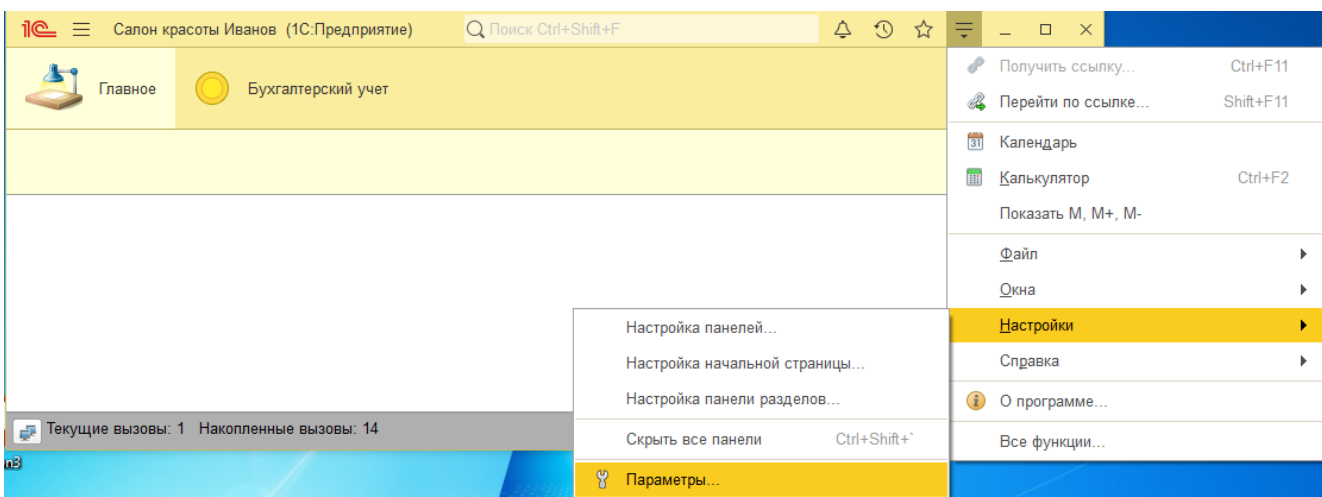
1С Салон красоты Иванов (1С:Предприятие) Поиск Ctrl+Shift+F

Главное
Бухгалтерский учет

Получить ссылку... Ctrl+F11
Перейти по ссылке... Shift+F11
Календарь
Калькулятор Ctrl+F2
Показать M, M+, M-
Файл
Окна
Настройки
Справка
О программе...
Все функции...

Настройка панелей...
Настройка начальной страницы...
Настройка панели разделов...
Скрыть все панели Ctrl+Shift+`
Параметры...

Текущие вызовы: 1 Накопленные вызовы: 14

n3